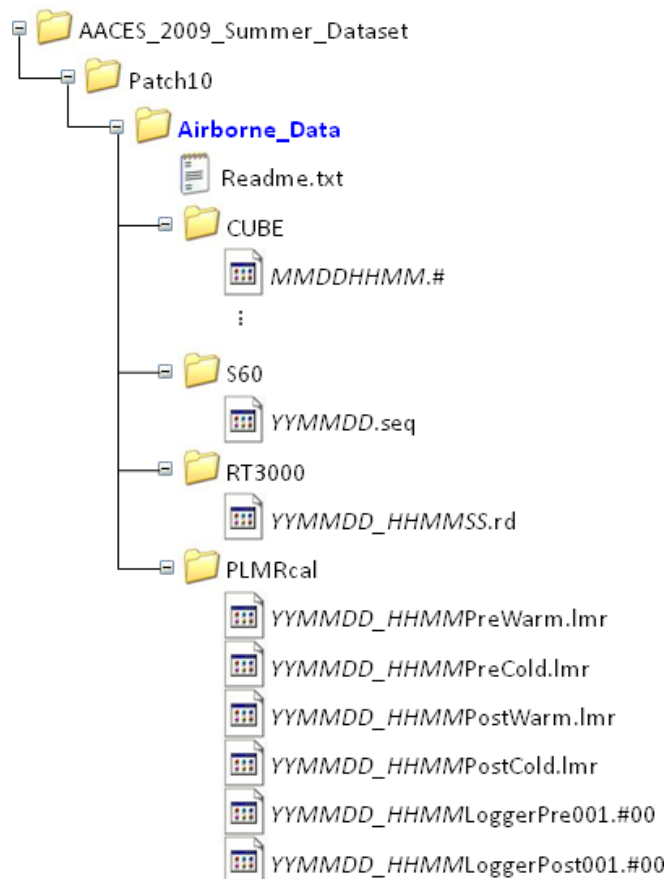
AACES_2009_Summer_Dataset
Patch10
Airborne_Data
Readme.txt
CUBE
MMDDHHMM.#
⋮
S60
YYMMDD.seq
RT3000
YYMMDD_HHMMSS.rd
PLMRcal
YYMMDD_HHMMPreWarm.lmr
YYMMDD_HHMMPreCold.lmr
YYMMDD_HHMMPostWarm.lmr
YYMMDD_HHMMPostCold.lmr
YYMMDD_HHMMLoggerPre001.#00
YYMMDD_HHMMLoggerPost001.#00